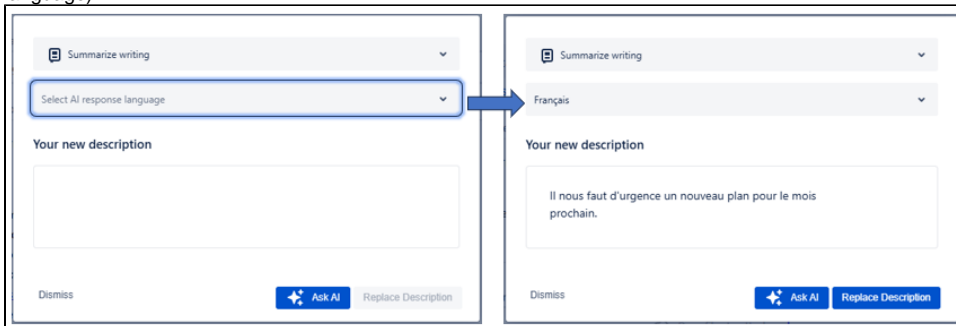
Summarize writing

Select AI response language

Your new description

Dismiss

Ask AI

Replace Description

Summarize writing

Français

Your new description

Il nous faut d'urgence un nouveau plan pour le mois prochain.

Dismiss

Ask AI

Replace Description